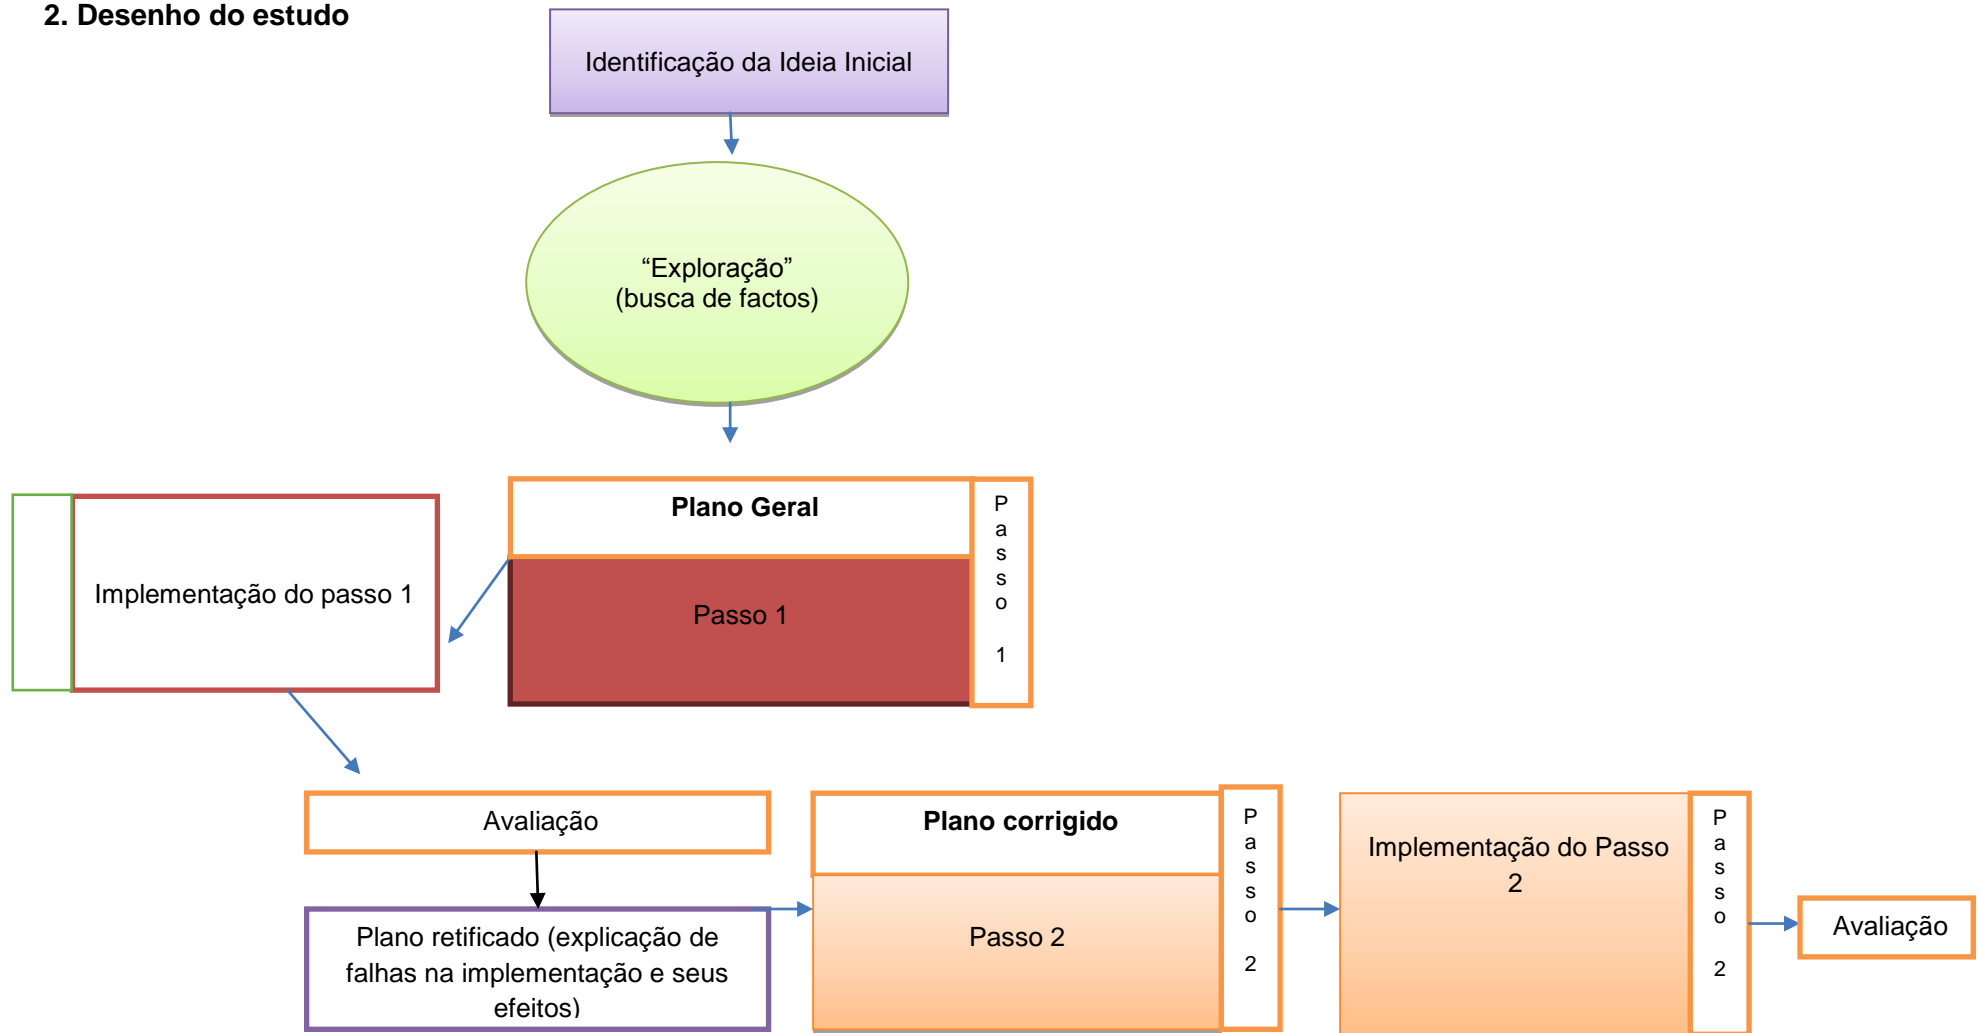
2. Desenho do estudo

Identificação da Ideia Inicial

"Exploração"
(busca de factos)

Plano Geral

Passo 1

P
a
s
s
o

1

Implementação do passo 1

Avaliação

Plano retificado (explicação de falhas na implementação e seus efeitos)

Plano corrigido

Passo 2

P
a
s
s
o

2

Implementação do Passo 2

P
a
s
s
o

2

Avaliação